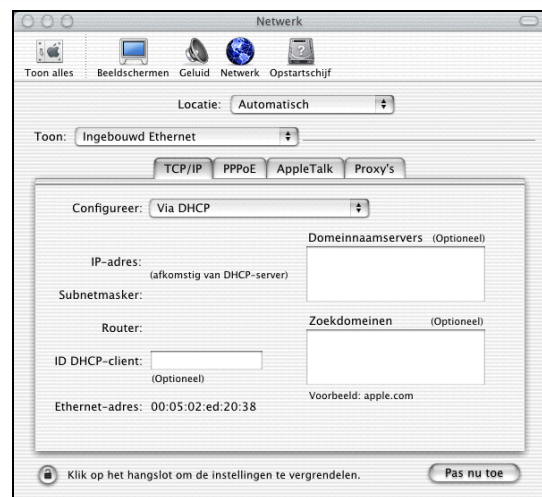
Netwerk

Toon alles Beeldschermen Geluid Netwerk Opstartschijf

Locatie: Automatisch

Toon: Ingebouwd Ethernet

TCP/IP PPPoE AppleTalk Proxy's

Configureer: Via DHCP

Domeinnaamservers (Optioneel)

IP-adres:
(afkomstig van DHCP-server)

Subnetmasker:

Router:

Zoekdomeinen (Optioneel)

ID DHCP-client:
(Optioneel)

Voorbeeld: apple.com

Ethernet-adres: 00:05:02:ed:20:38

Klik op het hangslot om de instellingen te vergrendelen.

Pas nu toe